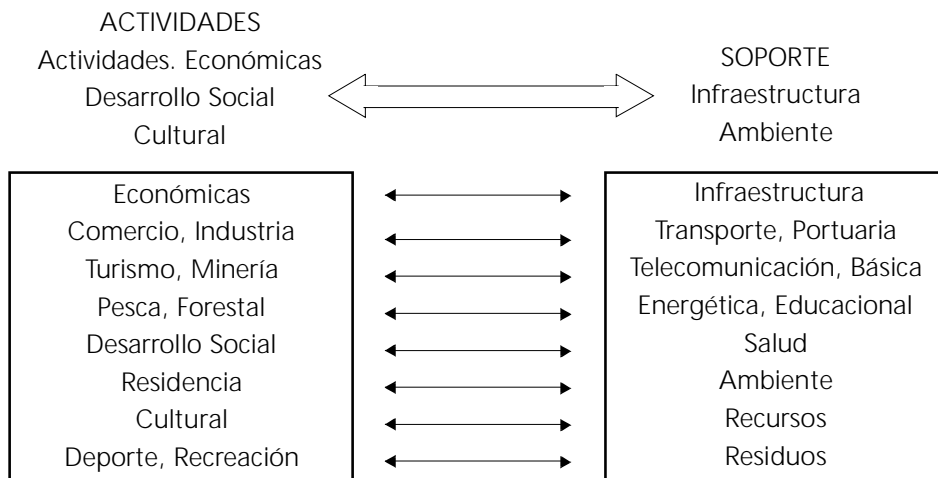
ACTIVIDADES
Actividades. Económicas
Desarrollo Social
Cultural

SOPORTE
Infraestructura
Ambiente

Económicas
Comercio, Industria
Turismo, Minería
Pesca, Forestal
Desarrollo Social
Residencia
Cultural
Deporte, Recreación

Infraestructura
Transporte, Portuaria
Telecomunicación, Básica
Energética, Educacional
Salud
Ambiente
Recursos
Residuos